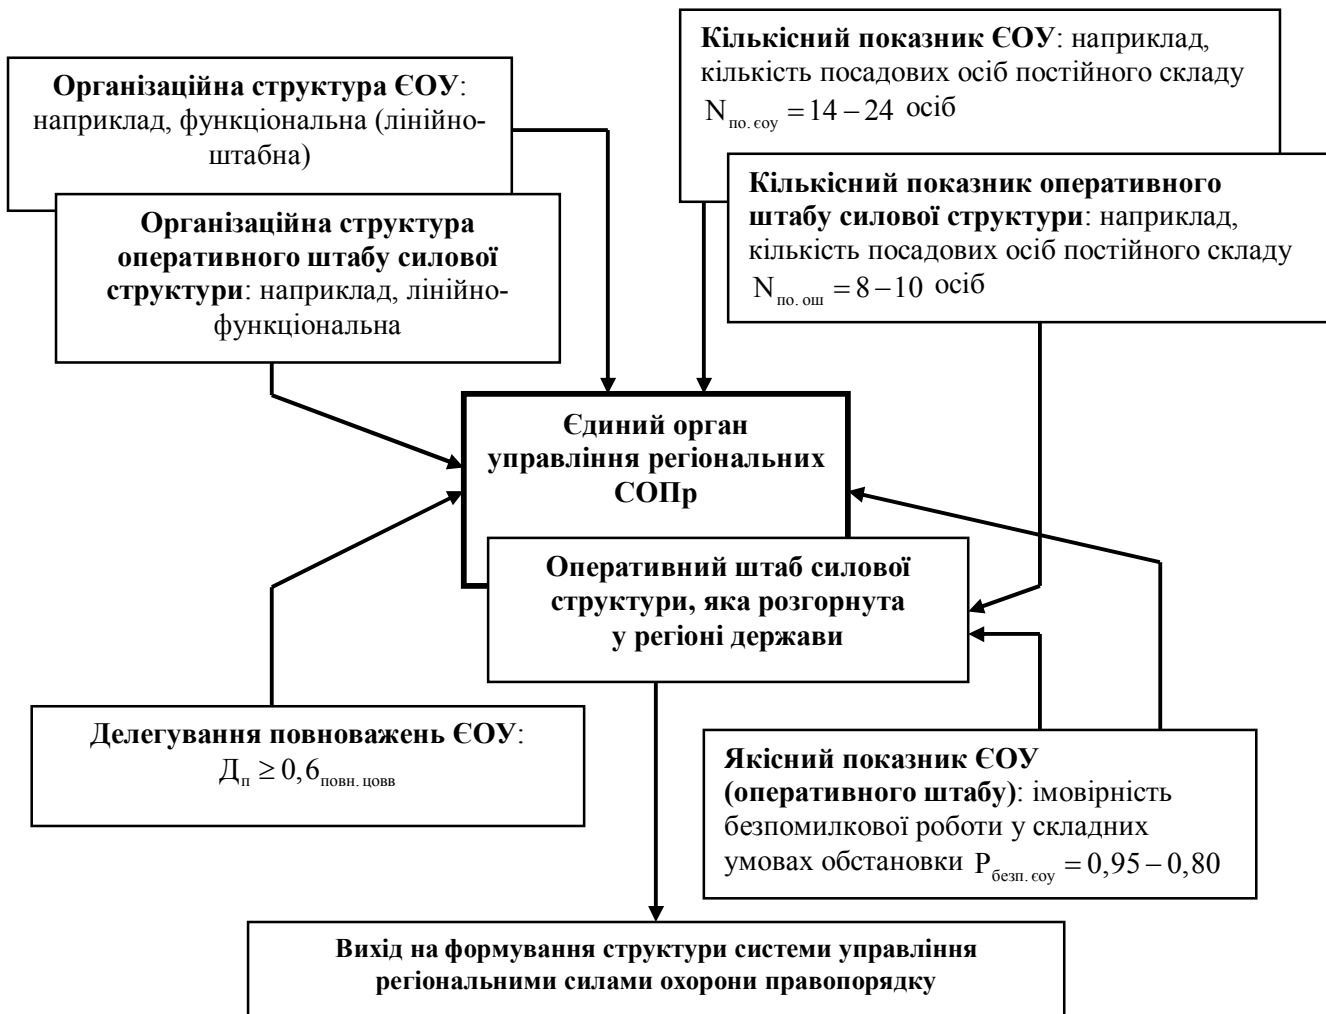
**Організаційна структура ЄОУ**: наприклад, функціональна (лінійно-штабна)

**Організаційна структура оперативного штабу силової структури**: наприклад, лінійно-функціональна

**Кількісний показник ЄОУ**: наприклад, кількість посадових осіб постійного складу $N_{по. єоу} = 14 - 24$ осіб

**Кількісний показник оперативного штабу силової структури**: наприклад, кількість посадових осіб постійного складу $N_{по. ош} = 8 - 10$ осіб

**Єдиний орган управління регіональних СОПр**

**Оперативний штаб силової структури, яка розгорнута у регіоні держави**

**Делегування повноважень ЄОУ**: $Д_п \geq 0,6_{повн. цовв}$

**Якісний показник ЄОУ (оперативного штабу)**: імовірність безпомилкової роботи у складних умовах обстановки $P_{безп. єоу} = 0,95 - 0,80$

**Вихід на формування структури системи управління регіональними силами охорони правопорядку**